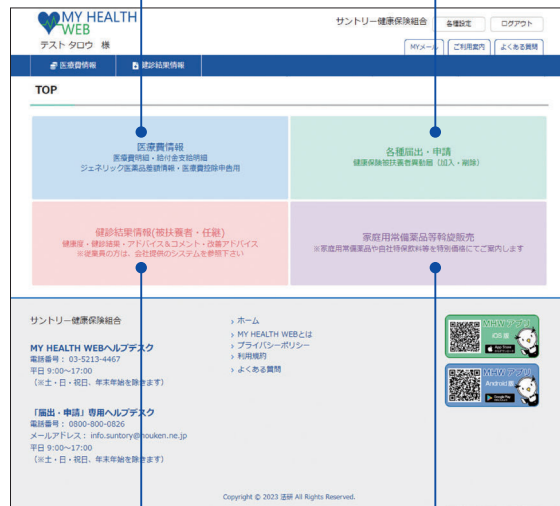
MY HEALTH WEB
テスト タロウ 様

サントリー健康保険組合
各種設定
ログアウト
MYメール
ご利用案内
よくある質問

医療費情報
健診結果情報

TOP

医療費情報
医療費明細・給付金支給明細
ジェネリック医薬品差額情報・医療費控除申告用

各種届出・申請
健康保険加扶養者異動届（加入・削除）

健診結果情報(被扶養者・任継)
健康度・健診結果・アドバイス&コメント・改善アドバイス
※従業員の方は、会社提供のシステムを参照下さい

家庭用常備薬品等斡旋販売
※家庭用常備薬品や自社特保飲料等を特別価格にてご案内します

サントリー健康保険組合

MY HEALTH WEBヘルプデスク
電話番号：03-5213-4467
平日 9:00～17:00
（※土・日・祝日、年末年始を除きます）

「届出・申請」専用ヘルプデスク
電話番号：0800-800-0826
メールアドレス：info.suntory@houken.ne.jp
平日 9:00～17:00
（※土・日・祝日、年末年始を除きます）

› ホーム
› MY HEALTH WEBとは
› プライバシーポリシー
› 利用規約
› よくある質問

MHWアプリ iOS版 App Store
MHWアプリ Android版 Google Play

Copyright © 2023 法研 All Rights Reserved.